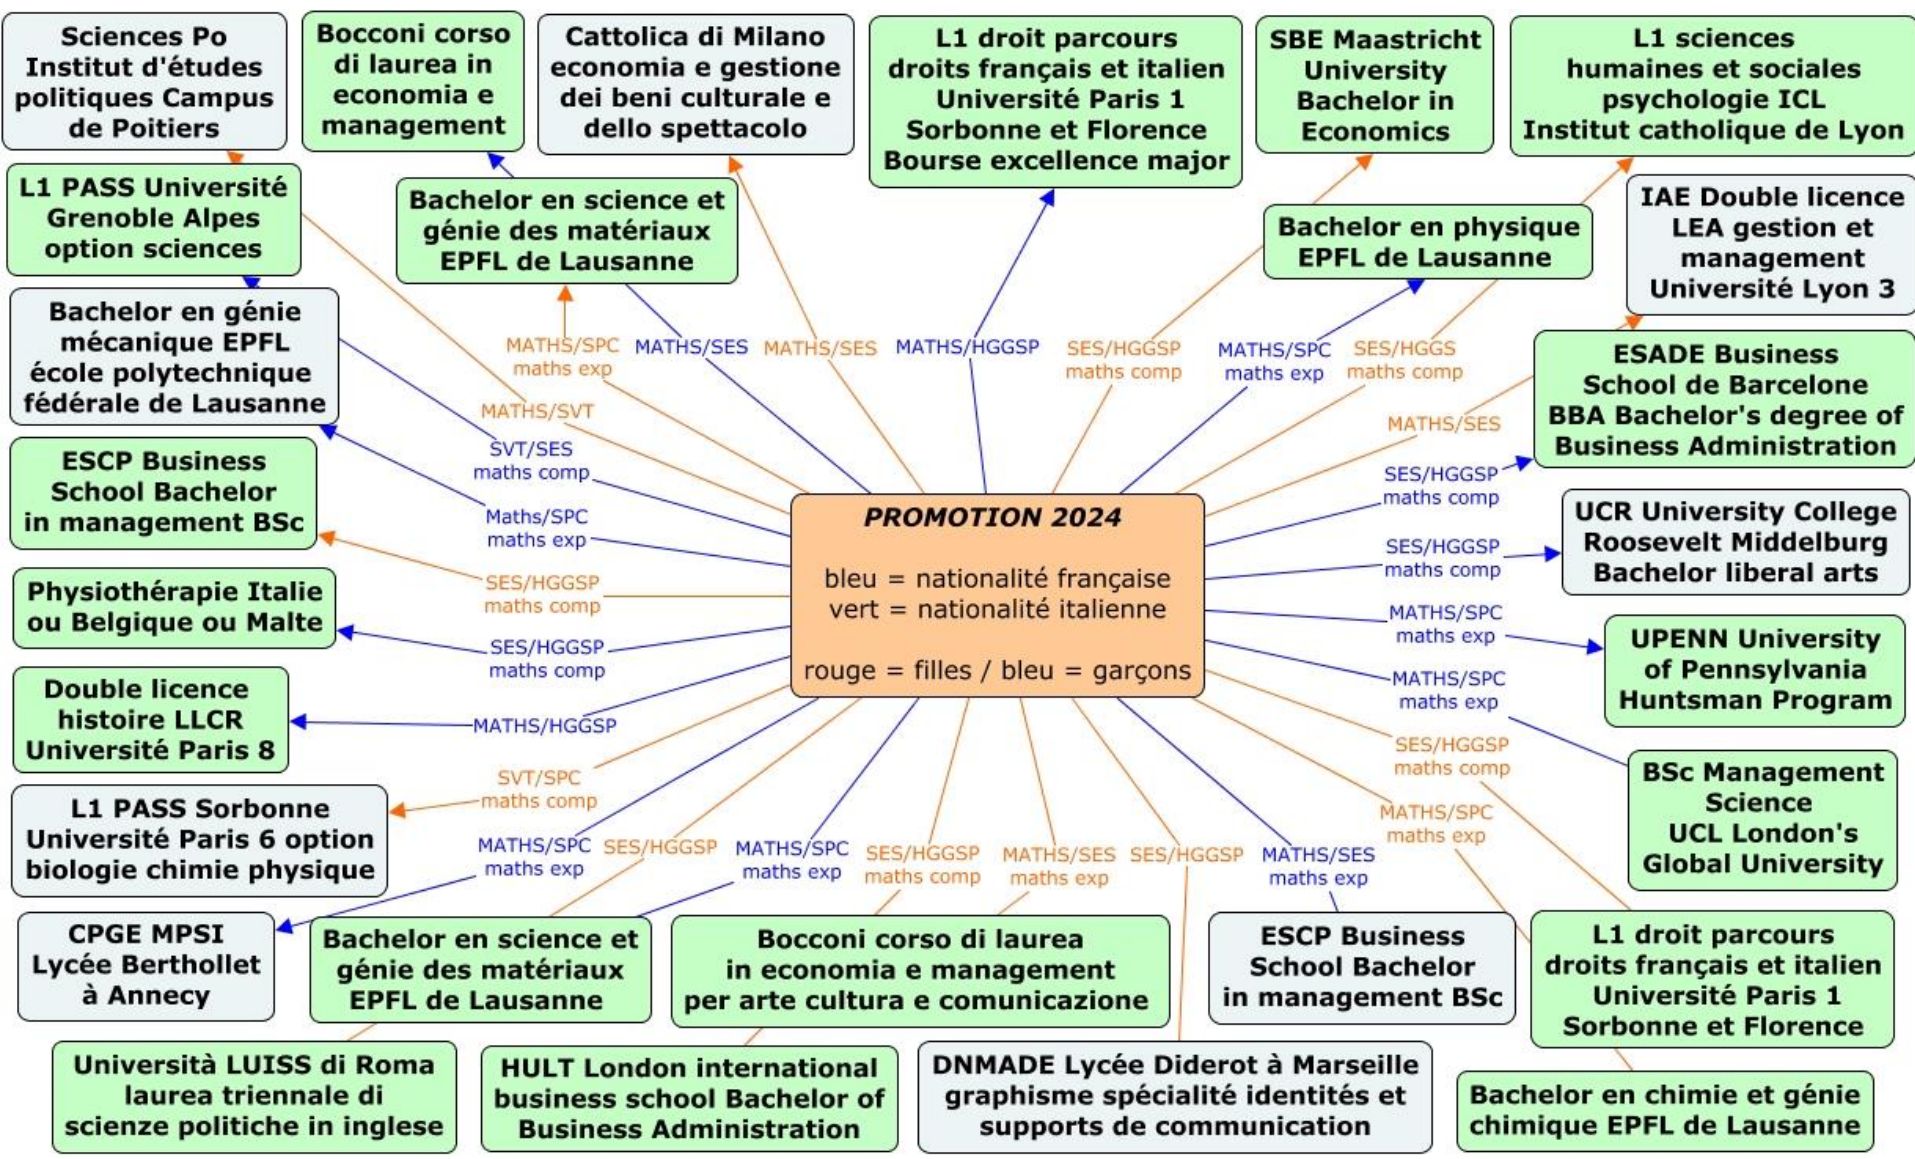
PROMOTION 2024

bleu = nationalité française
vert = nationalité italienne

rouge = filles / bleu = garçons

Sciences Po Institut d'études politiques Campus de Poitiers

Bocconi corso di laurea in economia e management

Cattolica di Milano economia e gestione dei beni culturale e dello spettacolo

L1 droit parcours droits français et italien Université Paris 1 Sorbonne et Florence Bourse excellence major

SBE Maastricht University Bachelor in Economics

L1 sciences humaines et sociales psychologie ICL Institut catholique de Lyon

L1 PASS Université Grenoble Alpes option sciences

Bachelor en science et génie des matériaux EPFL de Lausanne

Bachelor en physique EPFL de Lausanne

IAE Double licence LEA gestion et management Université Lyon 3

Bachelor en génie mécanique EPFL école polytechnique fédérale de Lausanne

ESADE Business School de Barcelone BBA Bachelor's degree of Business Administration

ESCP Business School Bachelor in management BSc

UCR University College Roosevelt Middelburg Bachelor liberal arts

Physiothérapie Italie ou Belgique ou Malte

UPENN University of Pennsylvania Huntsman Program

Double licence histoire LLCR Université Paris 8

BSc Management Science UCL London's Global University

L1 PASS Sorbonne Université Paris 6 option biologie chimie physique

CPGE MPSI Lycée Berthollet à Annecy

Bachelor en science et génie des matériaux EPFL de Lausanne

Bocconi corso di laurea in economia e management per arte cultura e comunicazione

ESCP Business School Bachelor in management BSc

L1 droit parcours droits français et italien Université Paris 1 Sorbonne et Florence

Università LUISS di Roma laurea triennale di scienze politiche in inglese

HULT London international business school Bachelor of Business Administration

DNMADE Lycée Diderot à Marseille graphisme spécialité identités et supports de communication

Bachelor en chimie et génie chimique EPFL de Lausanne

MATHS/SPC maths exp
MATHS/SES
MATHS/SES
MATHS/HGGSP
SES/HGGSP maths comp
MATHS/SPC maths exp
SES/HGGS maths comp
MATHS/SVT
SVT/SES maths comp
MATHS/SES
SES/HGGSP maths comp
Maths/SPC maths exp
SES/HGGSP maths comp
SES/HGGSP maths comp
MATHS/SPC maths exp
SES/HGGSP maths comp
MATHS/SPC maths exp
MATHS/HGGSP
SES/HGGSP maths comp
SVT/SPC maths comp
MATHS/SPC maths exp
MATHS/SPC maths exp
SES/HGGSP
MATHS/SPC maths exp
SES/HGGSP maths comp
MATHS/SES maths exp
SES/HGGSP
MATHS/SES maths exp